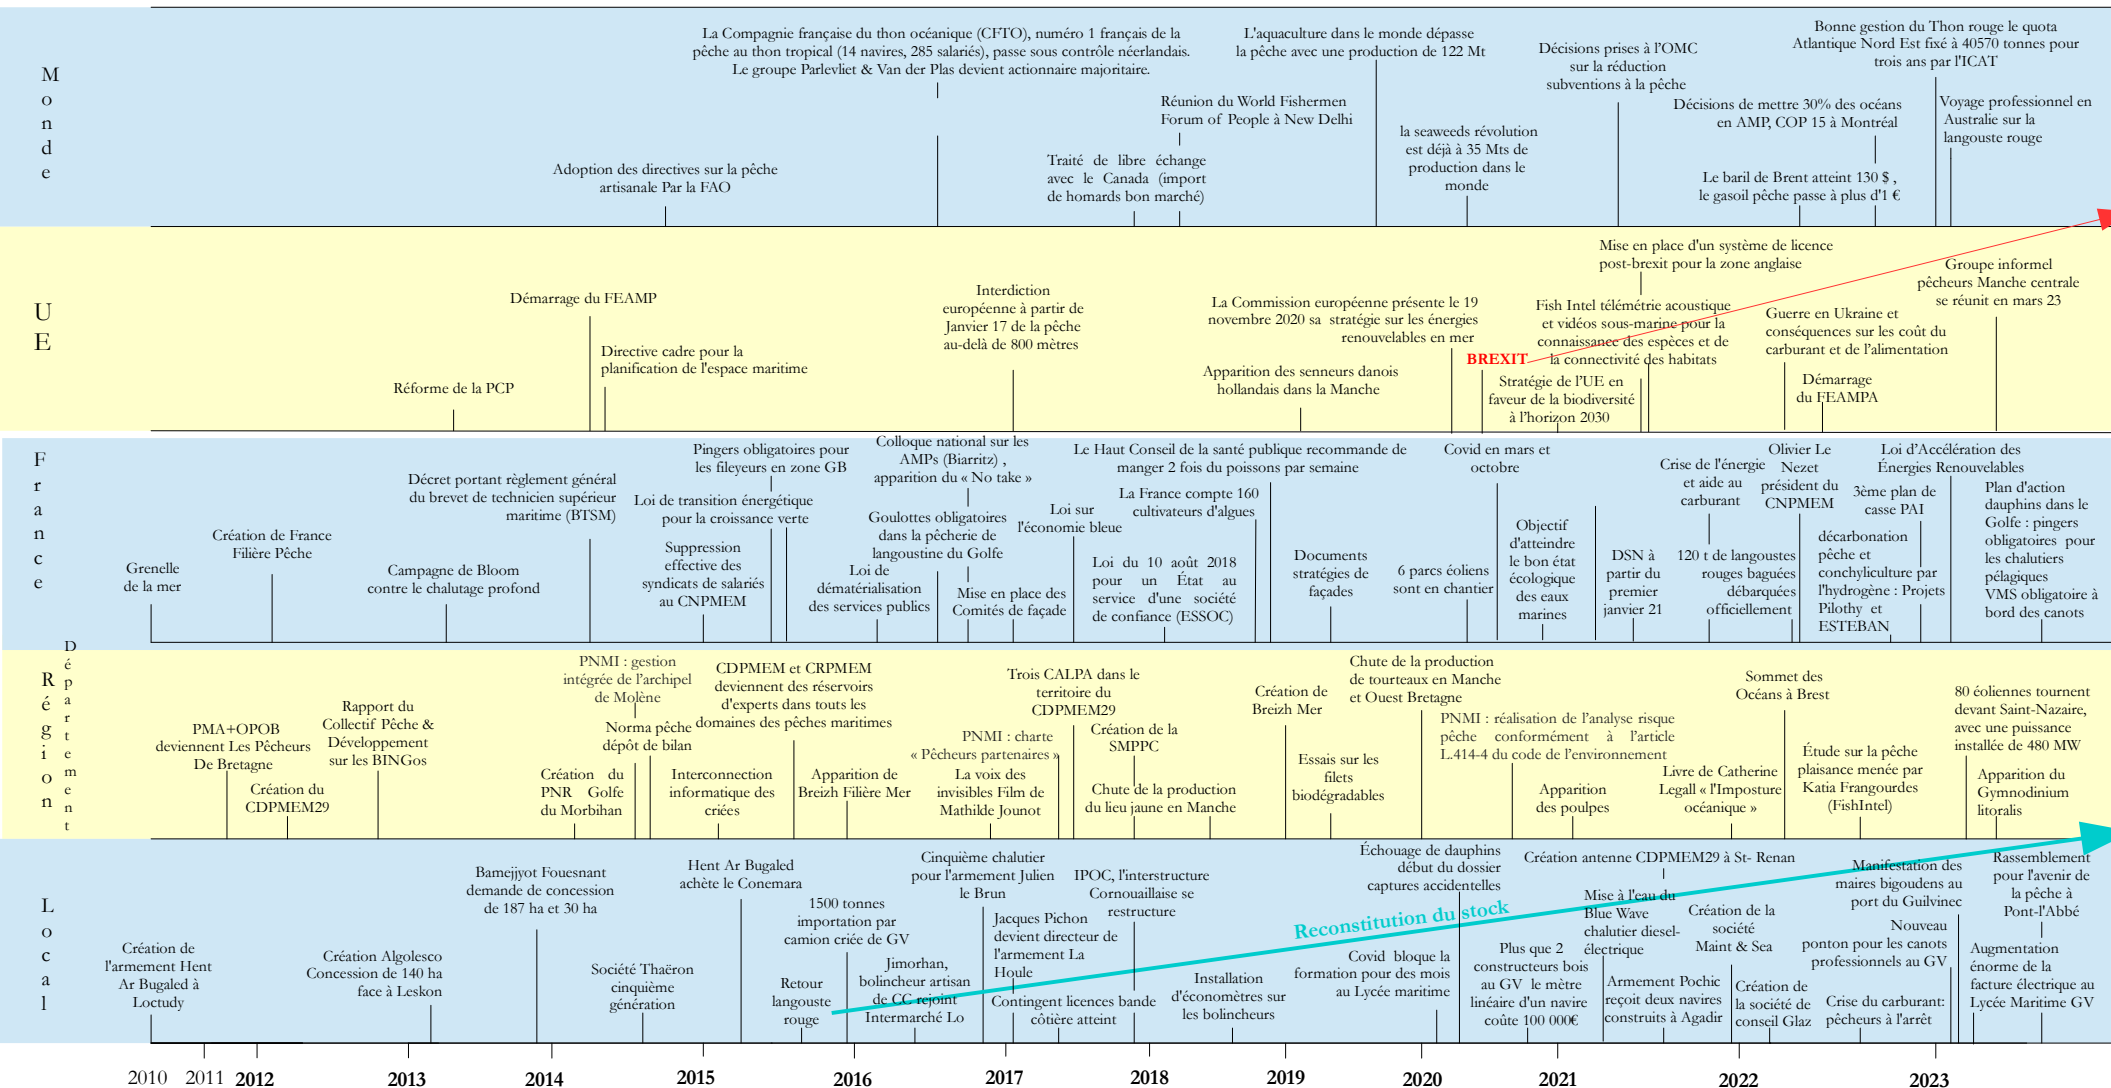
Monde

La Compagnie française du thon océanique (CFTO), numéro 1 français de la pêche au thon tropical (14 navires, 285 salariés), passe sous contrôle néerlandais. Le groupe Parlevliet & Van der Plas devient actionnaire majoritaire.

L'aquaculture dans le monde dépasse la pêche avec une production de 122 Mt

Décisions prises à l'OMC sur la réduction subventions à la pêche

Bonne gestion du Thon rouge le quota Atlantique Nord Est fixé à 40570 tonnes pour trois ans par l'ICAT

Réunion du World Fishermen Forum of People à New Delhi

la seaweeds révolution est déjà à 35 Mts de production dans le monde

Décisions de mettre 30% des océans en AMP, COP 15 à Montréal

Voyage professionnel en Australie sur la langouste rouge

Adoption des directives sur la pêche artisanale Par la FAO

Traité de libre échange avec le Canada (import de homards bon marché)

Le baril de Brent atteint 130 $ , le gasoil pêche passe à plus d'1 €

UE

Mise en place d'un système de licence post-brexit pour la zone anglaise

Groupe informel pêcheurs Manche centrale se réunit en mars 23

Démarrage du FEAMP

Interdiction européenne à partir de Janvier 17 de la pêche au-delà de 800 mètres

La Commission européenne présente le 19 novembre 2020 sa stratégie sur les énergies renouvelables en mer

Fish Intel télémétrie acoustique et vidéos sous-marine pour la connaissance des espèces et de la connectivité des habitats

Guerre en Ukraine et conséquences sur les coût du carburant et de l'alimentation

Directive cadre pour la planification de l'espace maritime

BREXIT

Réforme de la PCP

Apparition des senneurs danois hollandais dans la Manche

Stratégie de l'UE en faveur de la biodiversité à l'horizon 2030

Démarrage du FEAMPA

France

Pingers obligatoires pour les fileyeurs en zone GB

Colloque national sur les AMPs (Biarritz) , apparition du « No take »

Le Haut Conseil de la santé publique recommande de manger 2 fois du poissons par semaine

Covid en mars et octobre

Crise de l'énergie et aide au carburant

Olivier Le Nezet président du CNPMEM

Loi d'Accélération des Énergies Renouvelables

Décret portant règlement général du brevet de technicien supérieur maritime (BTSM)

Loi de transition énergétique pour la croissance verte

Loi sur l'économie bleue

La France compte 160 cultivateurs d'algues

Objectif d'atteindre le bon état écologique des eaux marines

3ème plan de casse PAI

Plan d'action dauphins dans le Golfe : pingers obligatoires pour les chalutiers pélagiques VMS obligatoire à bord des canots

Création de France Filière Pêche

Goulottes obligatoires dans la pêcherie de langoustine du Golfe

Suppression effective des syndicats de salariés au CNPMEM

Documents stratégies de façades

DSN à partir du premier janvier 21

120 t de langoustes rouges baguées débarquées officiellement

décarbonation pêche et conchyliculture par l'hydrogène : Projets Pilothy et ESTEBAN

Grenelle de la mer

Campagne de Bloom contre le chalutage profond

Loi de dématérialisation des services publics

Loi du 10 août 2018 pour un État au service d'une société de confiance (ESSOC)

6 parcs éoliens sont en chantier

Mise en place des Comités de façade

Région Département

PNMI : gestion intégrée de l'archipel de Molène

CDPMEM et CRPMEM deviennent des réservoirs d'experts dans touts les domaines des pêches maritimes

Trois CALPA dans le territoire du CDPMEM29

Création de Breizh Mer

Chute de la production de tourteaux en Manche et Ouest Bretagne

Sommet des Océans à Brest

80 éoliennes tournent devant Saint-Nazaire, avec une puissance installée de 480 MW

Rapport du Collectif Pêche & Développement sur les BINGos

PMA+OPOB deviennent Les Pêcheurs De Bretagne

Norma pêche dépôt de bilan

PNMI : charte « Pêcheurs partenaires »

Création de la SMPPC

PNMI : réalisation de l'analyse risque pêche conformément à l'article L.414-4 du code de l'environnement

Étude sur la pêche plaisance menée par Katia Frangourdes (FishIntel)

Création du CDPMEM29

Création du PNR Golfe du Morbihan

Interconnection informatique des criées

Apparition de Breizh Filière Mer

La voix des invisibles Film de Mathilde Jounot

Essais sur les filets biodégradables

Chute de la production du lieu jaune en Manche

Livre de Catherine Legall « l'Imposture océanique »

Apparition des poulpes

Apparition du Gymnodinium litoralis

Local

Bamejjyot Fouesnant demande de concession de 187 ha et 30 ha

Hent Ar Bugaled achète le Conemara

Cinquième chalutier pour l'armement Julien le Brun

IPOC, l'interstructure Cornouaillaise se restructure

Échouage de dauphins début du dossier captures accidentelles

Création antenne CDPMEM29 à St- Renan

Manifestation des maires bigoudens au port du Guilvinec

Rassemblement pour l'avenir de la pêche à Pont-l'Abbé

1500 tonnes importation par camion criée de GV

Jacques Pichon devient directeur de l'armement La Houle

Reconstitution du stock

Mise à l'eau du Blue Wave chalutier diesel-électrique

Création de la société Maint & Sea

Nouveau ponton pour les canots professionnels au GV

Création de l'armement Hent Ar Bugaled à Loctudy

Création Algolesco Concession de 140 ha face à Leskon

Société Thaëron cinquième génération

Retour langouste rouge

Jimorhan, bolincheur artisan de CC rejoint Intermarché Lo

Contingent licences bande côtière atteint

Installation d'éconmètres sur les bolincheurs

Covid bloque la formation pour des mois au Lycée maritime

Plus que 2 constructeurs bois au GV le mètre linéaire d'un navire coûte 100 000€

Armement Pochic reçoit deux navires construits à Agadir

Création de la société de conseil Glaz

Crise du carburant: pêcheurs à l'arrêt

Augmentation énorme de la facture électrique au Lycée Maritime GV

2010 2011 2012 2013 2014 2015 2016 2017 2018 2019 2020 2021 2022 2023